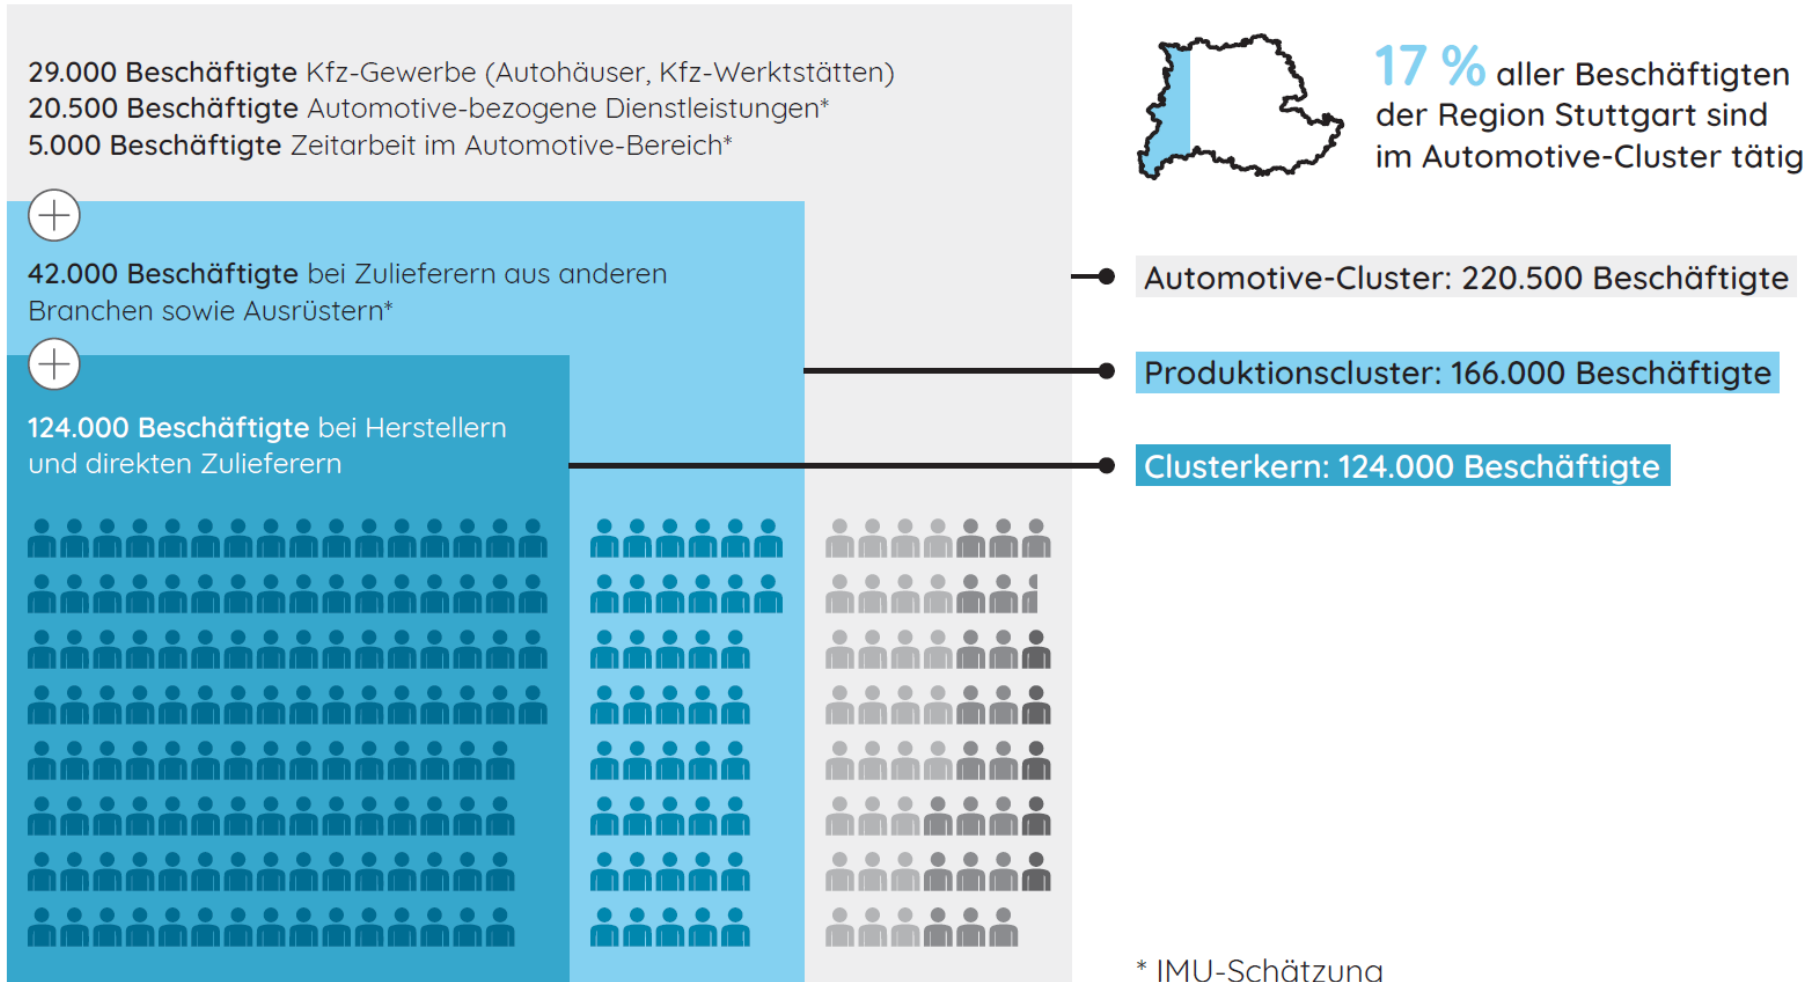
**29.000 Beschäftigte** Kfz-Gewerbe (Autohäuser, Kfz-Werkstätten)
**20.500 Beschäftigte** Automotive-bezogene Dienstleistungen*
**5.000 Beschäftigte** Zeitarbeit im Automotive-Bereich*

**42.000 Beschäftigte** bei Zulieferern aus anderen Branchen sowie Ausrüstern*

**124.000 Beschäftigte** bei Herstellern und direkten Zulieferern

17 % aller Beschäftigten der Region Stuttgart sind im Automotive-Cluster tätig

Automotive-Cluster: 220.500 Beschäftigte

Produktionscluster: 166.000 Beschäftigte

Clusterkern: 124.000 Beschäftigte

* IMU-Schätzung